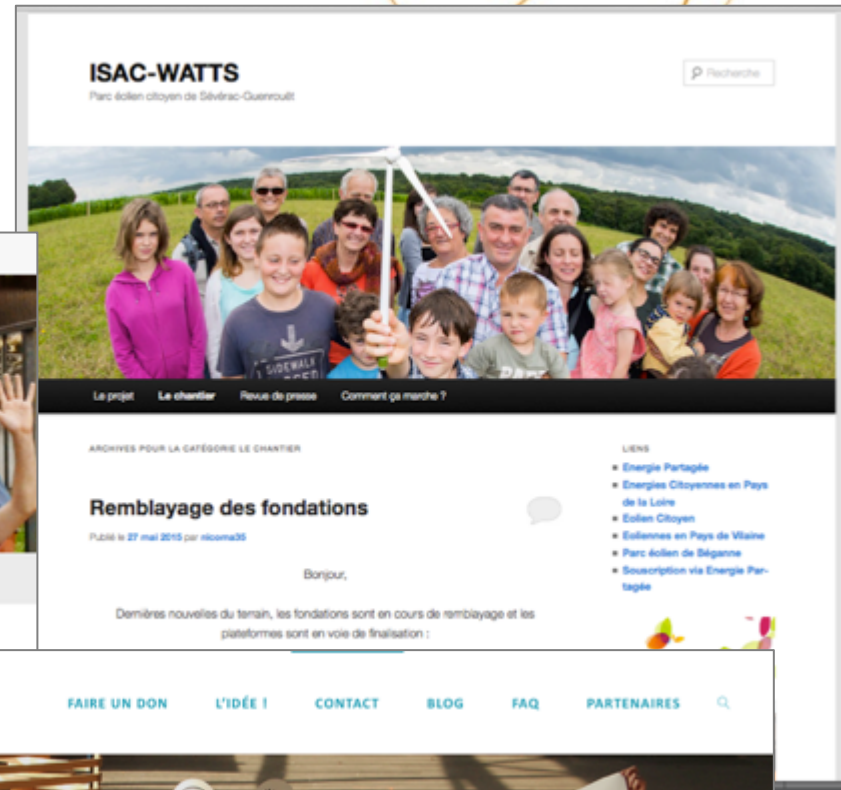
ISAC-WATTS

Parc éolien citoyen de Sévérac-Guenrouët

Recherche

SIDEWALK

Le projet   Le chantier   Revue de presse   Comment ça marche ?

ARCHIVES POUR LA CATÉGORIE LE CHANTIER

Remblayage des fondations

Publié le 27 mai 2015 par nicoma35

Bonjour,

Dernières nouvelles du terrain, les fondations sont en cours de remblayage et les plateformes sont en voie de finalisation :

LIENS

- Energie Partagée
- Energies Citoyennes en Pays de la Loire
- Eolien Citoyen
- Eoliennes en Pays de Vilaine
- Parc éolien de Béganne
- Souscription via Energie Partagée

FAIRE UN DON   L'IDÉE !   CONTACT   BLOG   FAQ   PARTENAIRES